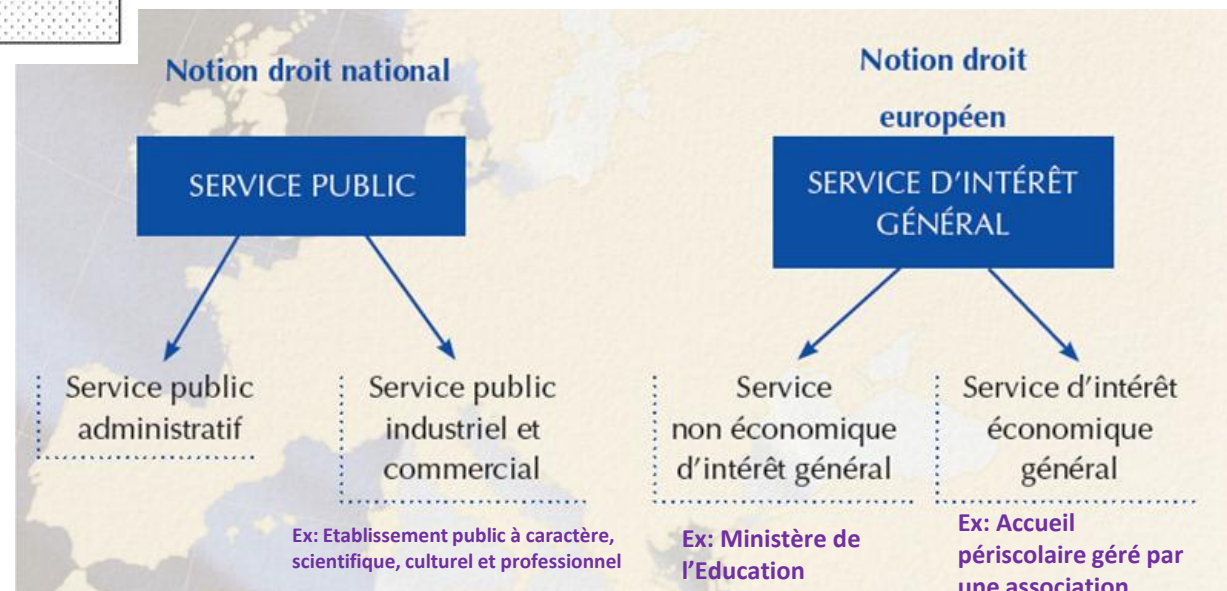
Notion droit national

SERVICE PUBLIC

Service public administratif

Service public industriel et commercial

Ex: Etablissement public à caractère, scientifique, culturel et professionnel

Notion droit

européen

SERVICE D'INTÉRÊT GÉNÉRAL

Service non économique d'intérêt général

Ex: Ministère de l'Education

Service d'intérêt économique général

Ex: Accueil périscolaire géré par une association